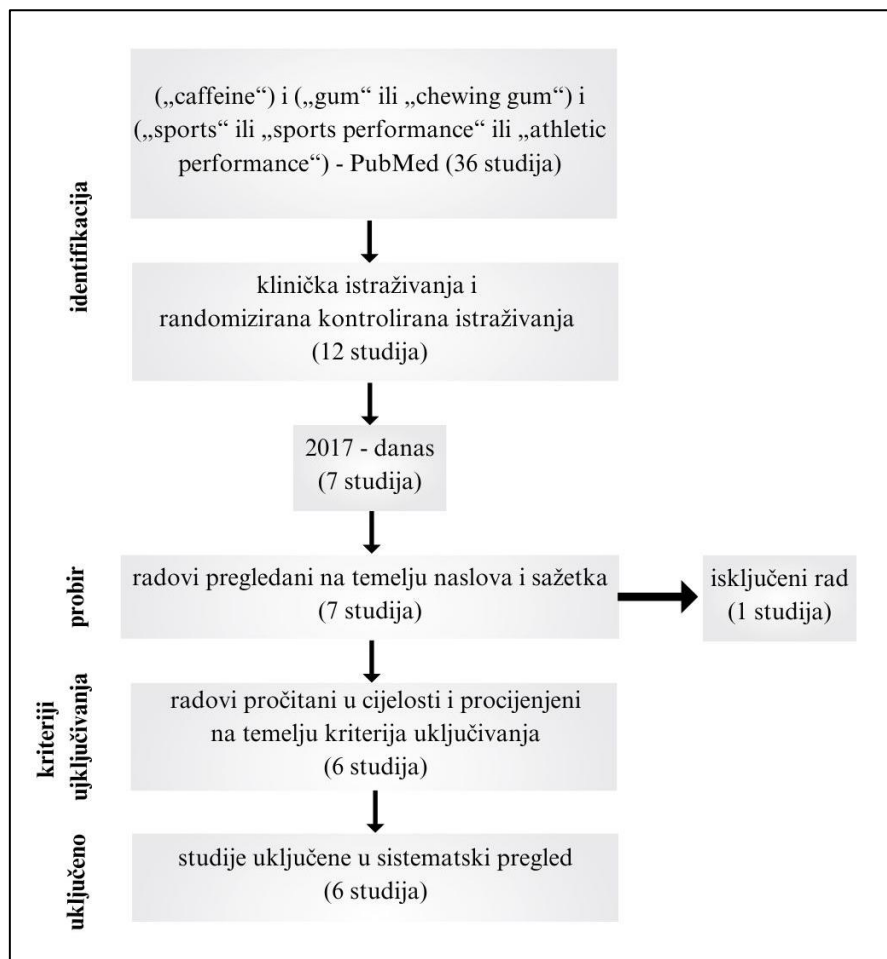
identifikacija

(„caffeine“) i („gum“ ili „chewing gum“) i („sports“ ili „sports performance“ ili „athletic performance“) - PubMed (36 studija)

klinička istraživanja i randomizirana kontrolirana istraživanja (12 studija)

2017 - danas (7 studija)

probir

radovi pregledani na temelju naslova i sažetka (7 studija)

isključeni rad (1 studija)

kriteriji uključivanja

radovi pročitani u cijelosti i procijenjeni na temelju kriterija uključivanja (6 studija)

uključeno

studije uključene u sistematski pregled (6 studija)